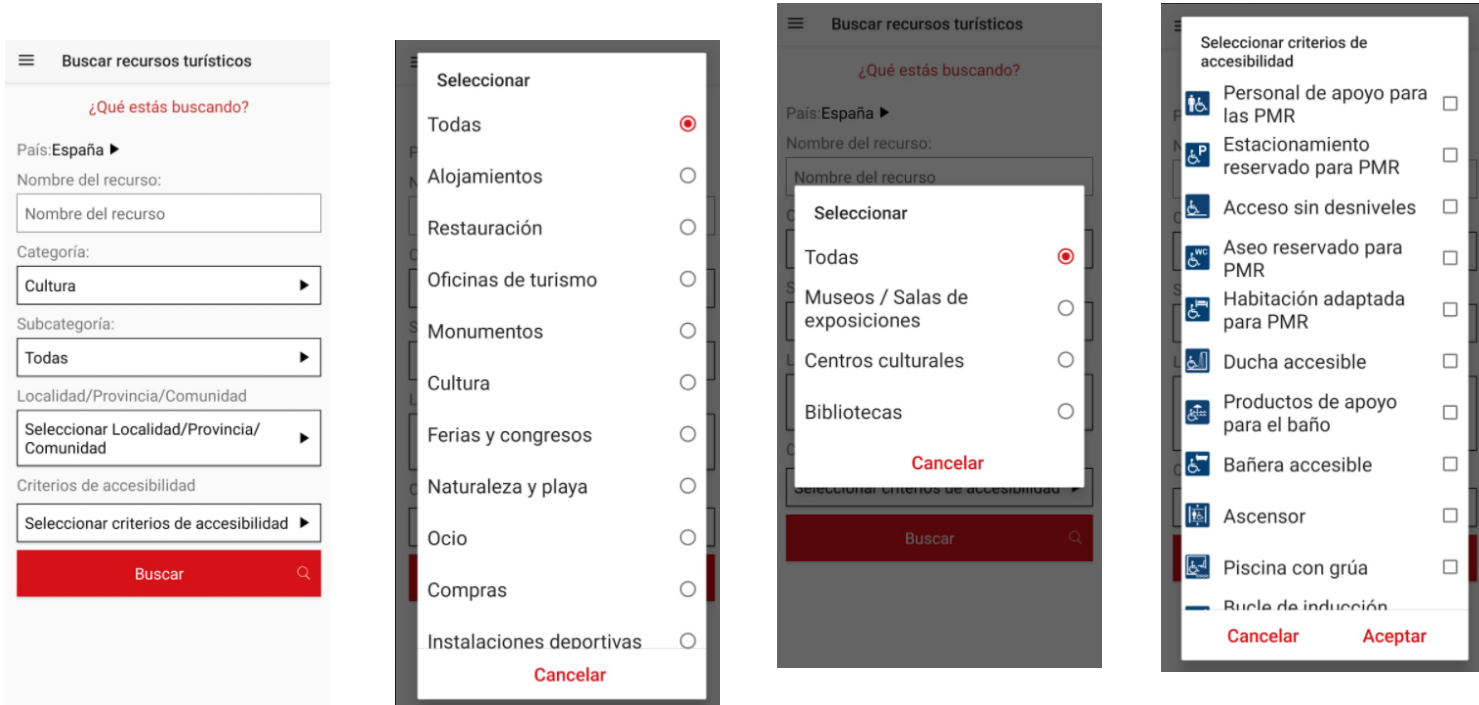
Buscar recursos turísticos

¿Qué estás buscando?

País: España

Nombre del recurso:

Nombre del recurso

Categoría:

Cultura

Subcategoría:

Todas

Localidad/Provincia/Comunidad

Seleccionar Localidad/Provincia/Comunidad

Criterios de accesibilidad

Seleccionar criterios de accesibilidad

Buscar

Seleccionar

Todas

Alojamientos

Restauración

Oficinas de turismo

Monumentos

Cultura

Ferias y congresos

Naturaleza y playa

Ocio

Compras

Instalaciones deportivas

Cancelar

Buscar recursos turísticos

¿Qué estás buscando?

País: España

Nombre del recurso:

Nombre del recurso

Seleccionar

Todas

Museos / Salas de exposiciones

Centros culturales

Bibliotecas

Cancelar

Seleccionar criterios de accesibilidad

Buscar

Seleccionar criterios de accesibilidad

Personal de apoyo para las PMR

Estacionamiento reservado para PMR

Acceso sin desniveles

Aseo reservado para PMR

Habitación adaptada para PMR

Ducha accesible

Productos de apoyo para el baño

Bañera accesible

Ascensor

Piscina con grúa

Bucle de inducción

Cancelar

Aceptar